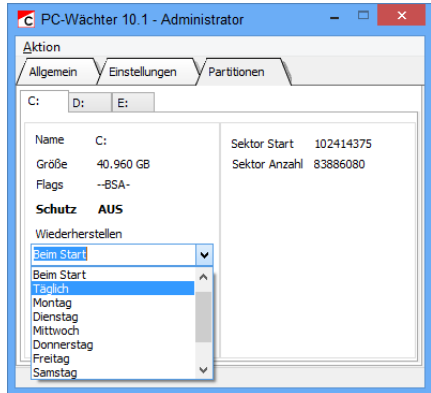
PC-Wächter 10.1 - Administrator

Aktion

Allgemein
Einstellungen
Partitionen

C:
D:
E:

Name C:
Größe 40.960 GB
Flags --BSA-
Schutz AUS
Wiederherstellen

Beim Start

Beim Start
Täglich
Montag
Dienstag
Mittwoch
Donnerstag
Freitag
Samstag

Sektor Start 102414375
Sektor Anzahl 83886080